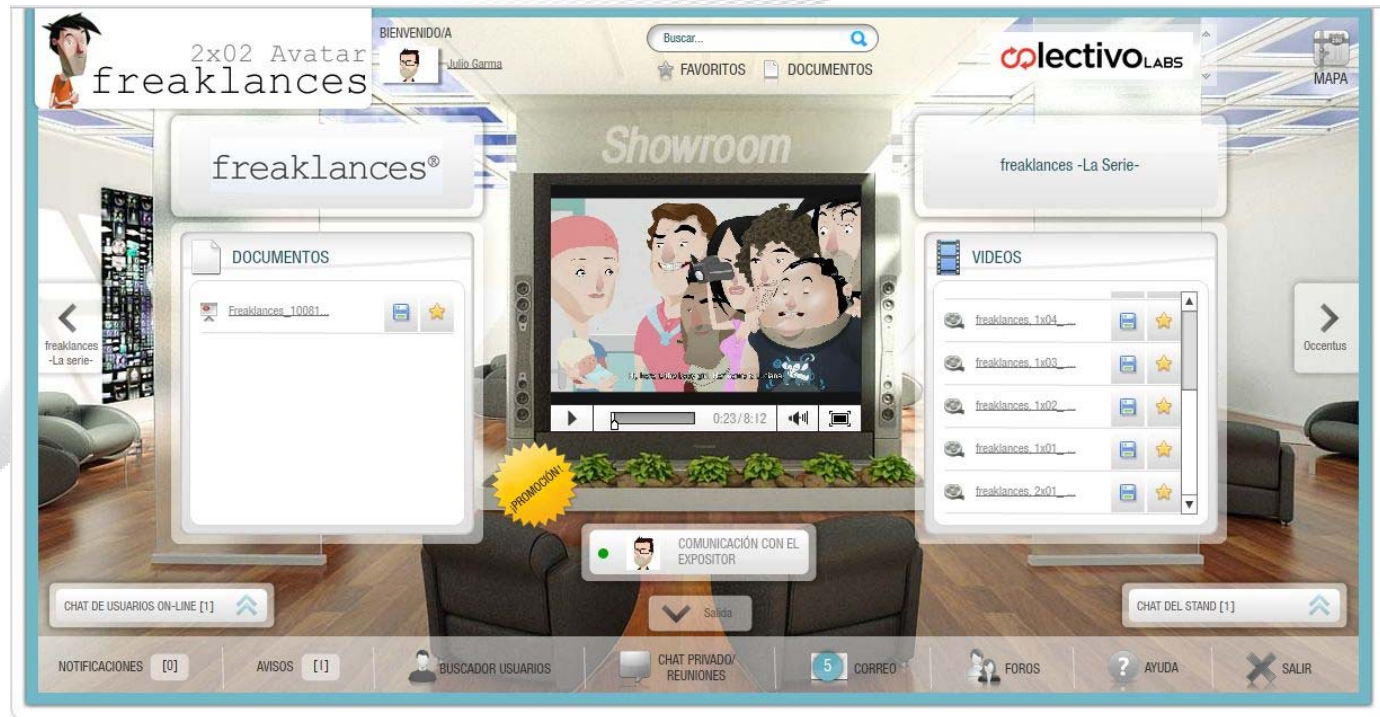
2x02 Avatar
freaklances

BIENVENIDO/A
Julio Garma

Buscar...
FAVORITOS DOCUMENTOS

colectivoLABS

MAPA

freaklances®

Showroom

freaklances -La Serie-

DOCUMENTOS
Freaklances_10081...

VIDEOS
freaklances_1x04_...
freaklances_1x03_...
freaklances_1x02_...
freaklances_1x01_...
freaklances_2x01_...

freaklances -La serie-

Occentus

0:23/8:12

¡PROMOCIÓN!

COMUNICACIÓN CON EL EXPOSITOR

CHAT DE USUARIOS ON-LINE [1]

Salida

CHAT DEL STAND [1]

NOTIFICACIONES [0] AVISOS [1] BUSCADOR USUARIOS CHAT PRIVADO/ REUNIONES 5 CORREO FOROS AYUDA SALIR